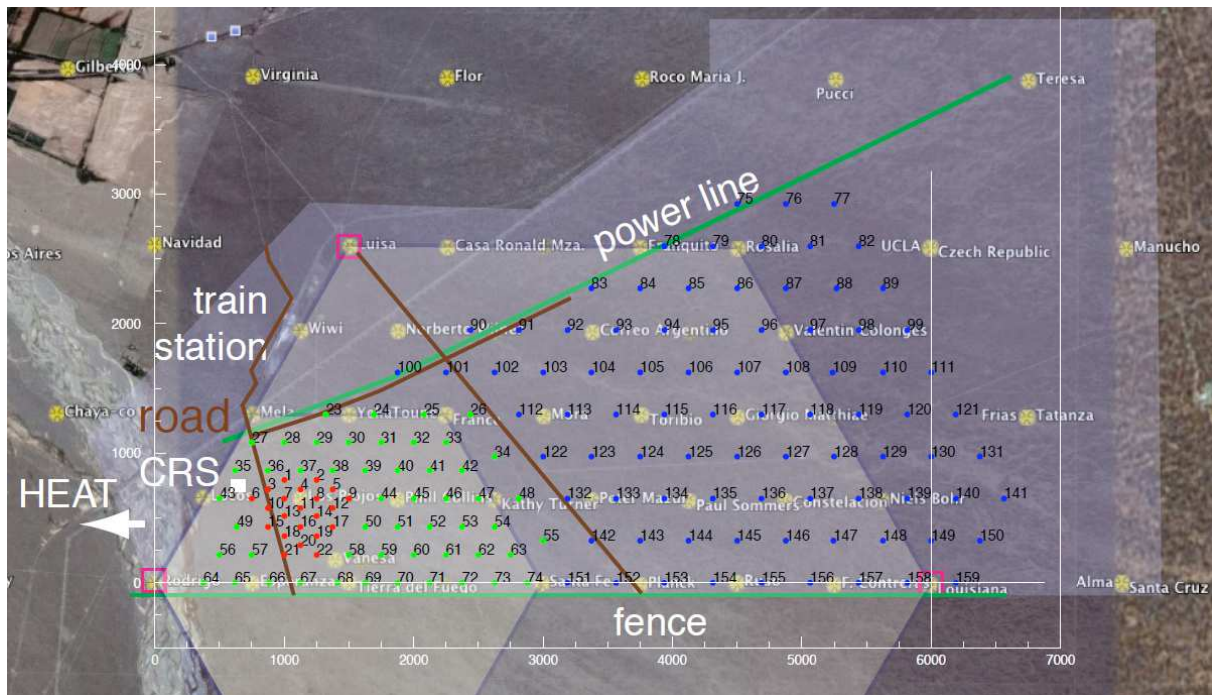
Gilbe 4000 Virginia Flor Roco Maria J. Pucci Teresa

3000 power line 75 76 77

os Aires Navidad Luisa Casa Ronald Mza. 78 79 80 Rosalia 81 82 UCLA Czech Republic Manucho

train station

2000 Wiwi Norberto 90 91 92 93 Correo Argentino 94 95 96 97 98 Valentin Colonges 99

83 84 85 86 87 88 89

100 101 102 103 104 105 106 107 108 109 110 111

Chaya-co road Mela 23 24 Tour 25 26 Franco 112 113 Mora 114 115 Toribio 116 117 Giorgio Matthiae 118 119 120 121 Frias Tatanza

27 28 29 30 31 32 33

1000 CRS 34 122 123 124 125 126 127 128 129 130 131

35 36 37 38 39 40 41 42

HEAT 43 6 3 1 4 2 5 7 8 9 44 45 46 47 48 Kathy Turner 132 133 Peter Mazur 134 135 Paul Sommers 136 137 Constelacion 138 Niels Bohr 139 140 141

10 11 12 13 14 15 16 17 49 50 51 52 53 54 55 142 143 144 145 146 147 148 149 150

18 19 20 21 22 56 57 58 59 60 61 62 63 Vanesa

0 64 65 66 67 68 69 70 71 72 73 74 151 152 153 154 155 156 157 158 159 Rodrigo Tierra del Fuego Planck Louisiana Alma Santa Cruz

fence

0 1000 2000 3000 4000 5000 6000 7000